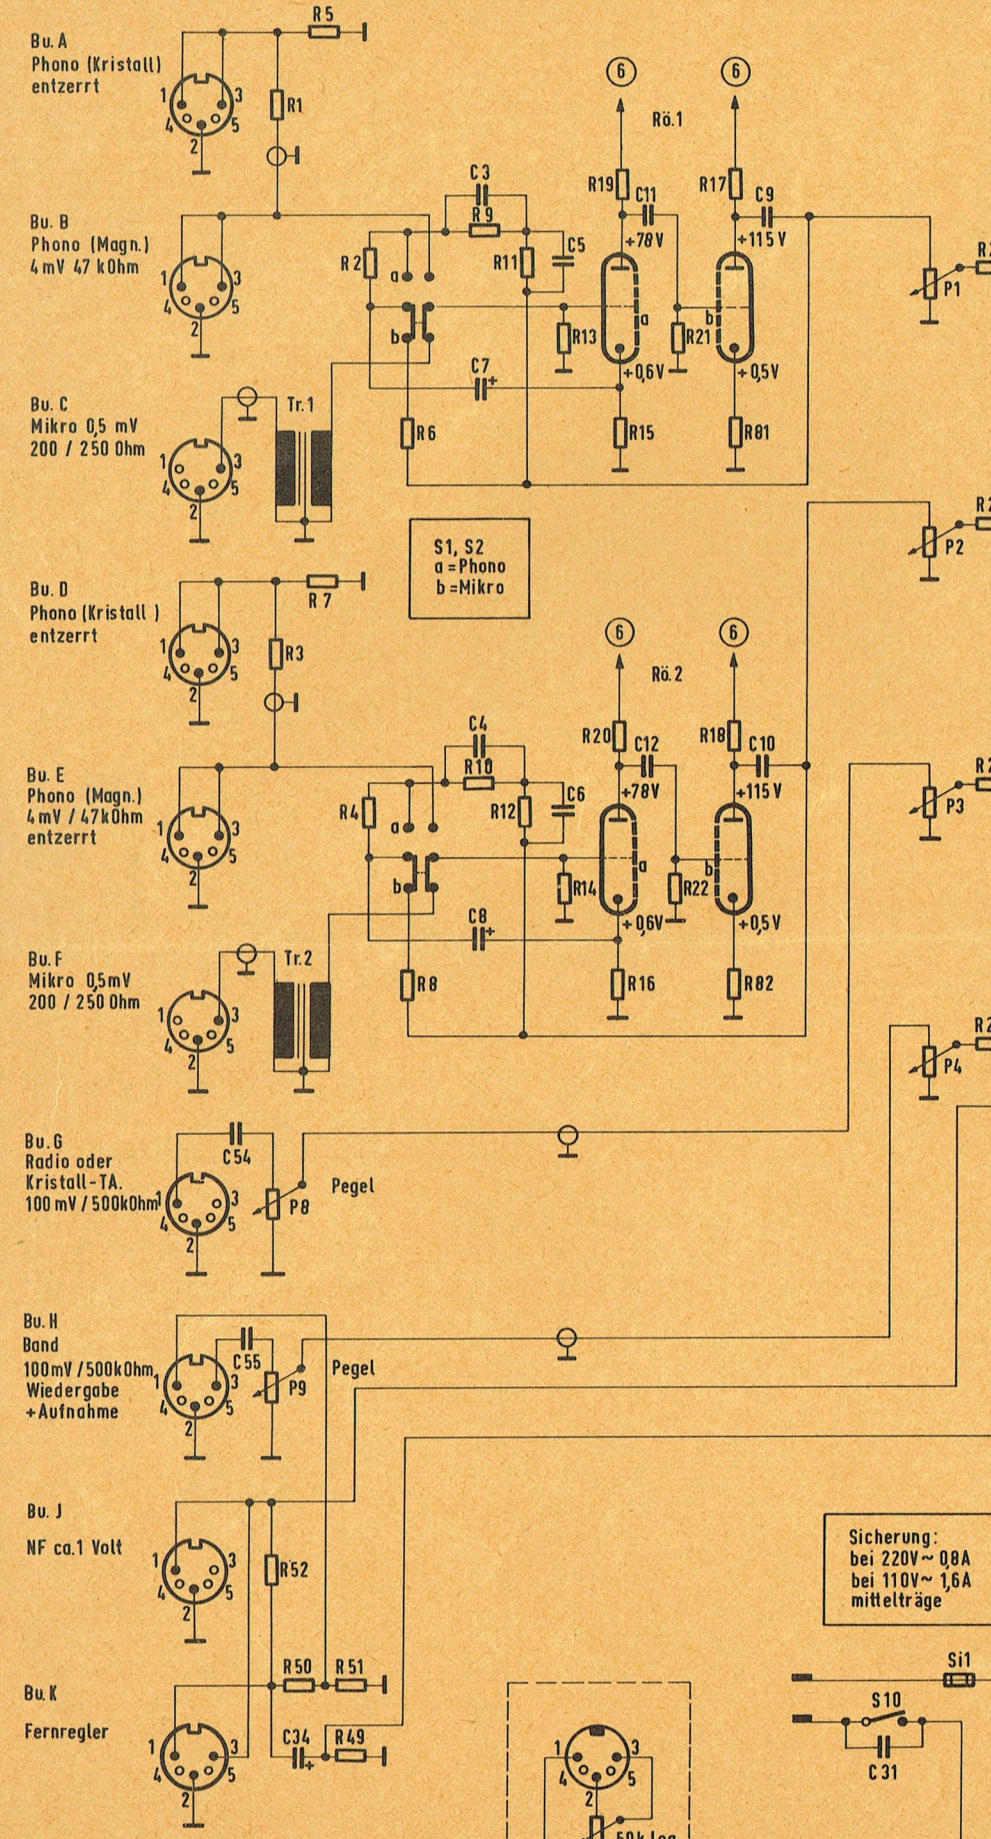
Bu. A
Phono (Kristall)
entzerrt

R5
R1
1 3
4 5
2

Bu. B
Phono (Magn.)
4 mV 47 kOhm

1 3
4 5
2

Bu. C
Mikro 0,5 mV
200 / 250 Ohm

Tr. 1

C3
R9
R2
a
b
R11
C5
C7
R6
R13
R15

⑥ ⑥
Rö. 1
R19
C11
+78 V
a
+0,6 V
R21
R17
C9
+115 V
b
+0,5 V
R81
P1

S1, S2
a = Phono
b = Mikro

P2

Bu. D
Phono (Kristall )
entzerrt

R 7
R3

Bu. E
Phono (Magn.)
4 mV / 47 kOhm
entzerrt

C4
R10
R4
R12
C6
C8
R8
R14
R16

⑥ ⑥
Rö. 2
R20
C12
+78 V
a
+0,6 V
R22
R18
C10
+115 V
b
+0,5 V
R82
P3

Bu. F
Mikro 0,5 mV
200 / 250 Ohm

Tr. 2

P4

Bu. G
Radio oder
Kristall-TA.
100 mV / 500 kOhm
C54
P8
Pegel

Bu. H
Band
100 mV / 500 kOhm
Wiedergabe
+Aufnahme
C55
P9
Pegel

Bu. J
NF ca. 1 Volt
R52

Bu. K
Fernregler
R50
R51
C34
R49

Sicherung:
bei 220V~ 0,8A
bei 110V~ 1,6A
mittelträge

Si1
S10
C31

50k log